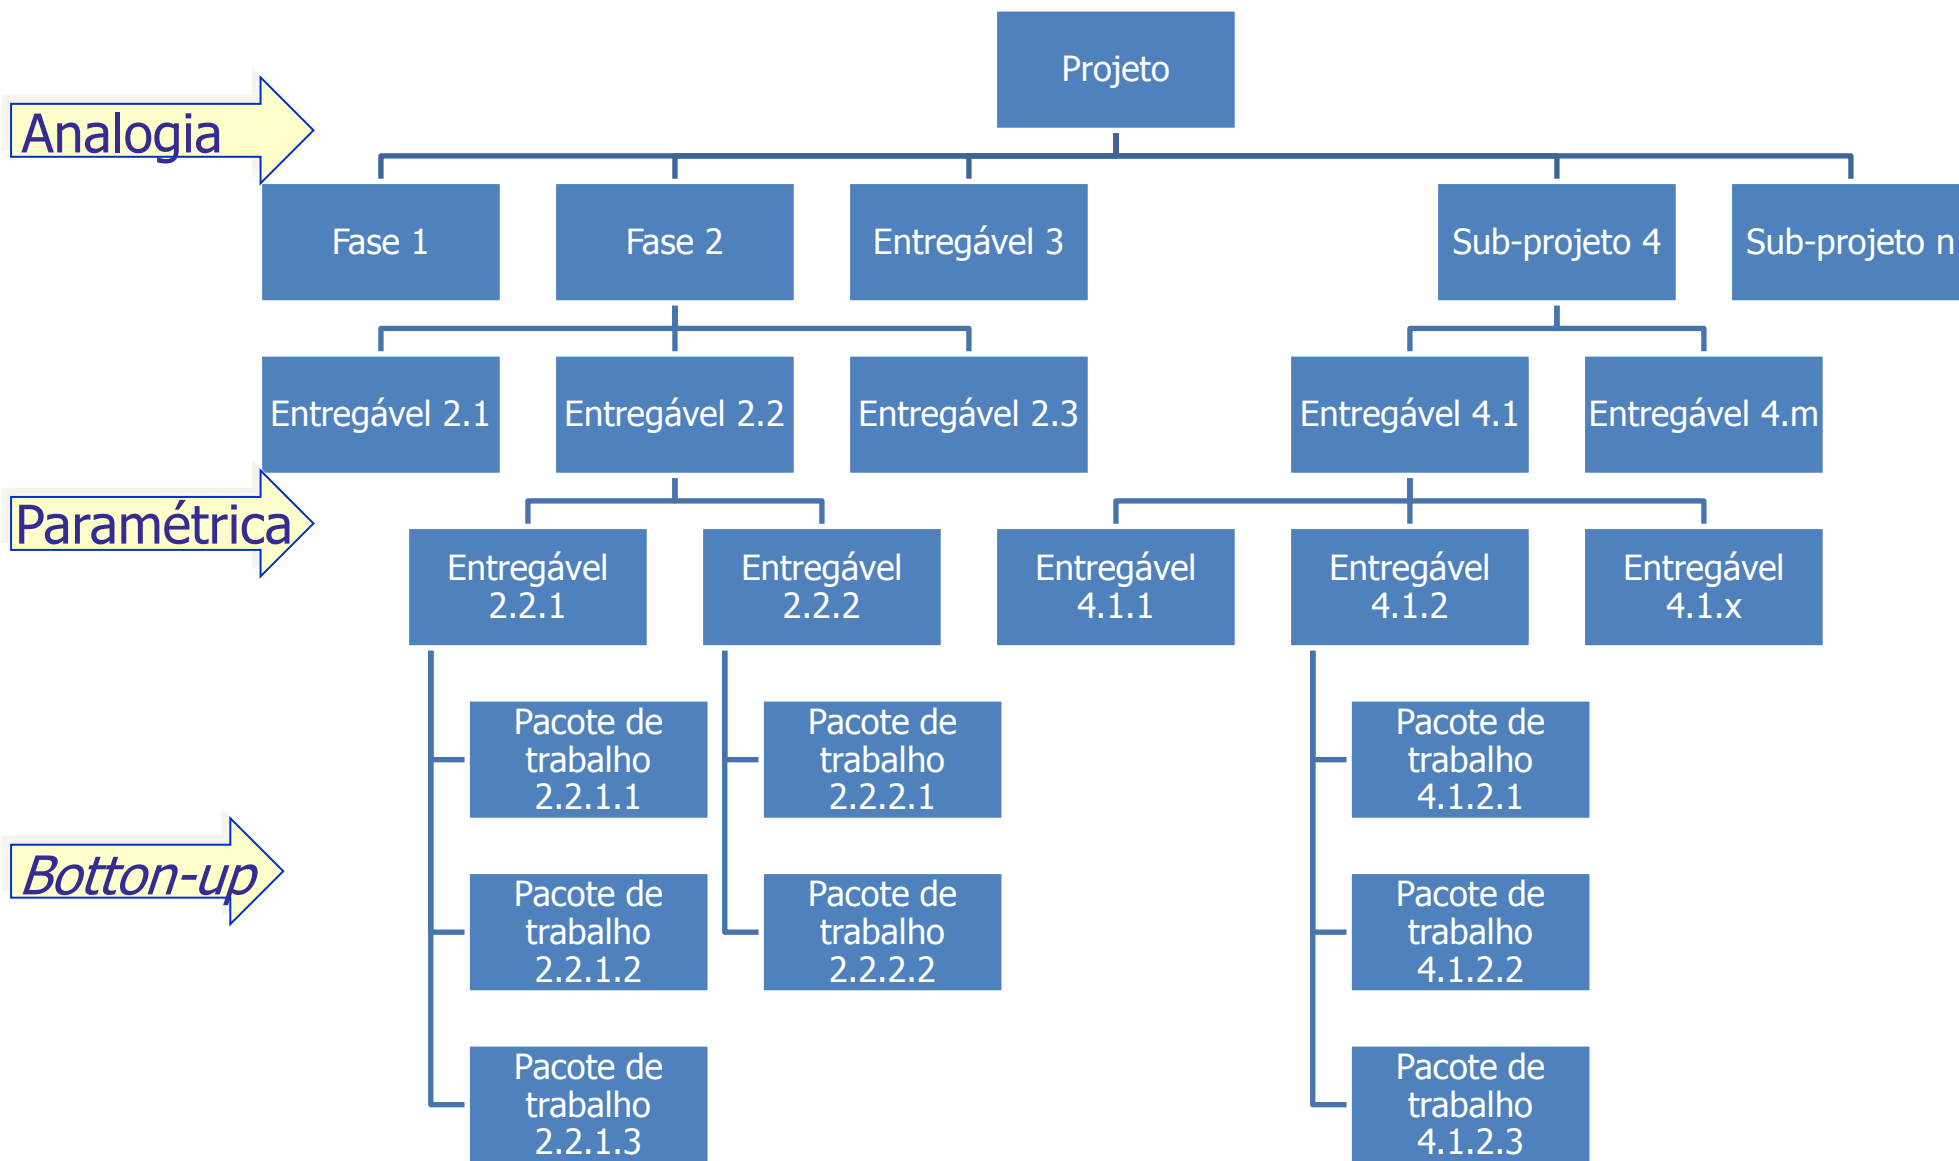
Projeto

Analogia

Fase 1

Fase 2

Entregável 3

Sub-projeto 4

Sub-projeto n

Entregável 2.1

Entregável 2.2

Entregável 2.3

Entregável 4.1

Entregável 4.m

Paramétrica

Entregável 2.2.1

Entregável 2.2.2

Entregável 4.1.1

Entregável 4.1.2

Entregável 4.1.x

Pacote de trabalho 2.2.1.1

Pacote de trabalho 2.2.2.1

Pacote de trabalho 4.1.2.1

Botton-up

Pacote de trabalho 2.2.1.2

Pacote de trabalho 2.2.2.2

Pacote de trabalho 4.1.2.2

Pacote de trabalho 2.2.1.3

Pacote de trabalho 4.1.2.3